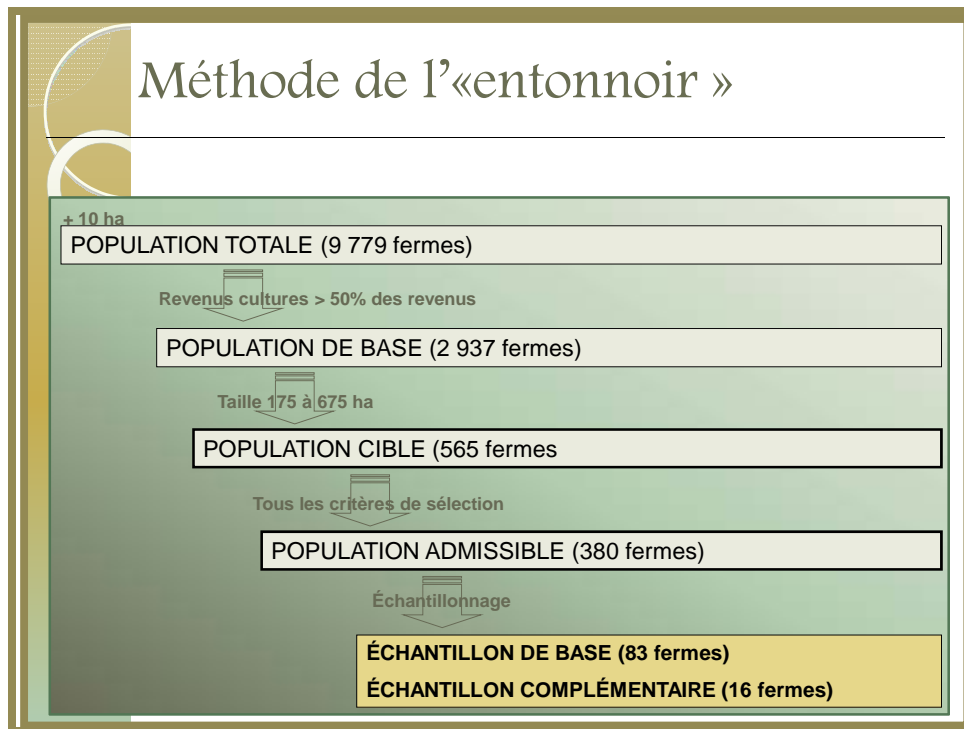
Méthode de l'«entonnoir »

+ 10 ha

POPULATION TOTALE (9 779 fermes)

Revenus cultures > 50% des revenus

POPULATION DE BASE (2 937 fermes)

Taille 175 à 675 ha

POPULATION CIBLE (565 fermes

Tous les critères de sélection

POPULATION ADMISSIBLE (380 fermes)

Échantillonnage

ÉCHANTILLON DE BASE (83 fermes)

ÉCHANTILLON COMPLÉMENTAIRE (16 fermes)